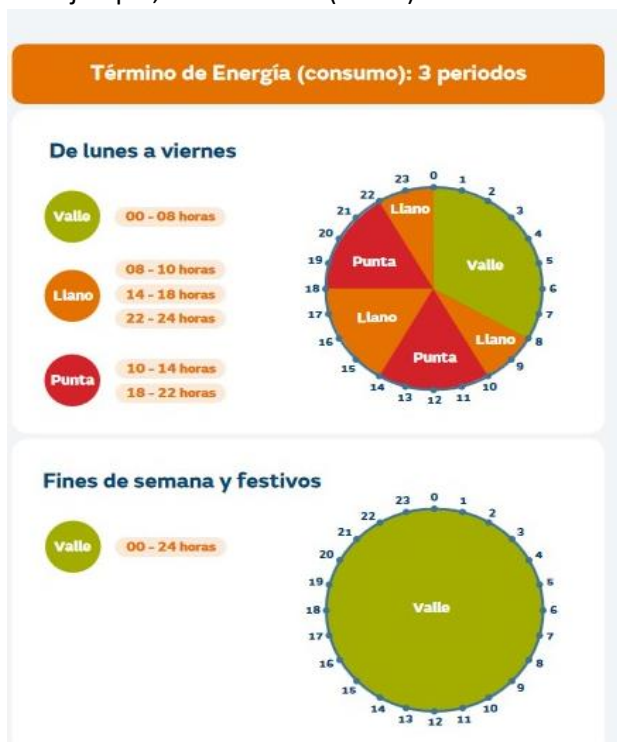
Término de Energía (consumo): 3 periodos

De lunes a viernes

Valle 00 - 08 horas

Llano 08 - 10 horas 14 - 18 horas 22 - 24 horas

Punta 10 - 14 horas 18 - 22 horas

23 0 1 2 3 4 5 6 7 8 9 10 11 12 13 14 15 16 17 18 19 20 21 22

Llano Valle Punta Llano Llano Punta

Fines de semana y festivos

Valle 00 - 24 horas

23 0 1 2 3 4 5 6 7 8 9 10 11 12 13 14 15 16 17 18 19 20 21 22

Valle